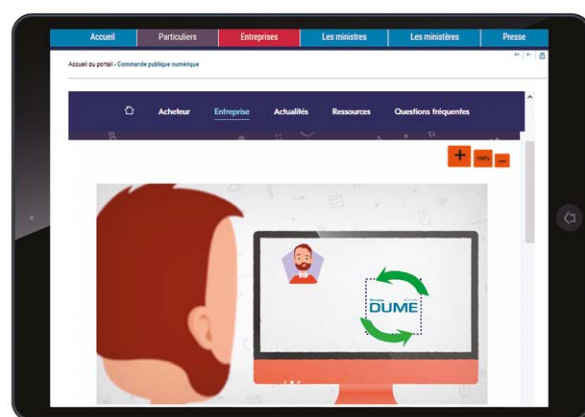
Accueil | Particuliers | Entreprises | Les ministres | Les ministères | Presse

Accueil du portail - Commande publique numérique

Acheteur | Entreprise | Actualités | Ressources | Questions fréquentes

+ 100% −

DUME